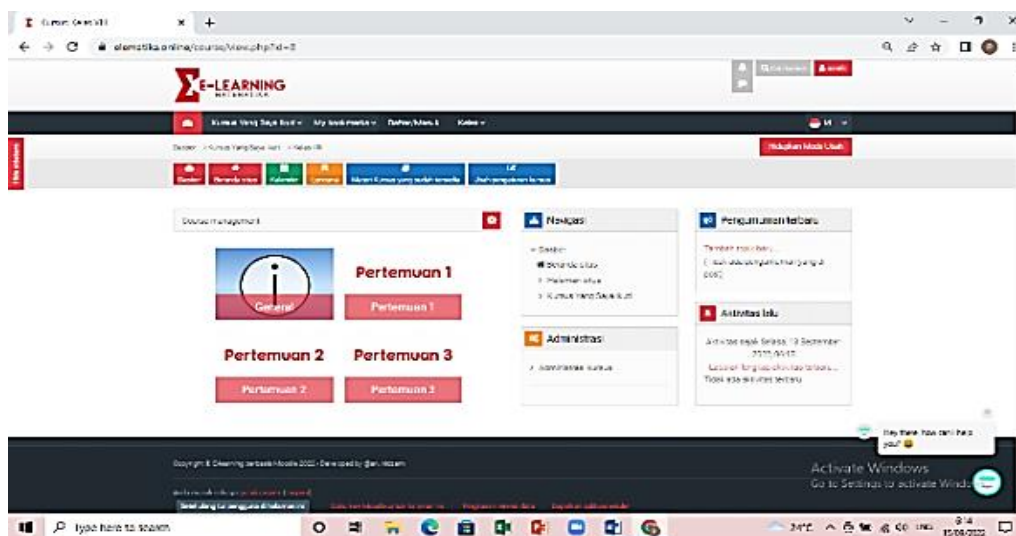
Kursus: Kelas VIII
elematika.online/course/view.php?id=8

E-LEARNING
MATEMATIKA

Kursus Yang Saya Ikuti | My Bookmarks | Daftar/Masuk | Kelas

Dasbor > Kursus Yang Saya Ikuti > Kelas VIII

Hidupkan Mode Ubah

Dasbor | Beranda situs | Kalender | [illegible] | Materi Kursus yang sudah tersedia | Unduh pengaturan kursus

Course management

Pertemuan 1
General
Pertemuan 1

Pertemuan 2
Pertemuan 2

Pertemuan 3
Pertemuan 3

Navigasi
Dasbor
Beranda situs
Halaman situs
Kursus Yang Saya Ikuti

Administrasi
Administrasi kursus

Pengumuman terbaru
Tambah topik baru...
(Belum ada pengumuman yang di pos)

Aktivitas lalu
Aktivitas sejak Selasa, 13 September 2022, 09:15
Laporan lengkap aktivitas terbaru...
Tidak ada aktivitas terbaru

Hey there how can I help you?

Copyright © Elearning berbasis Moodle 2022 - Developed by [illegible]

Activate Windows
Go to Settings to activate Windows.

Type here to search
24°C
8:14
15/09/2022